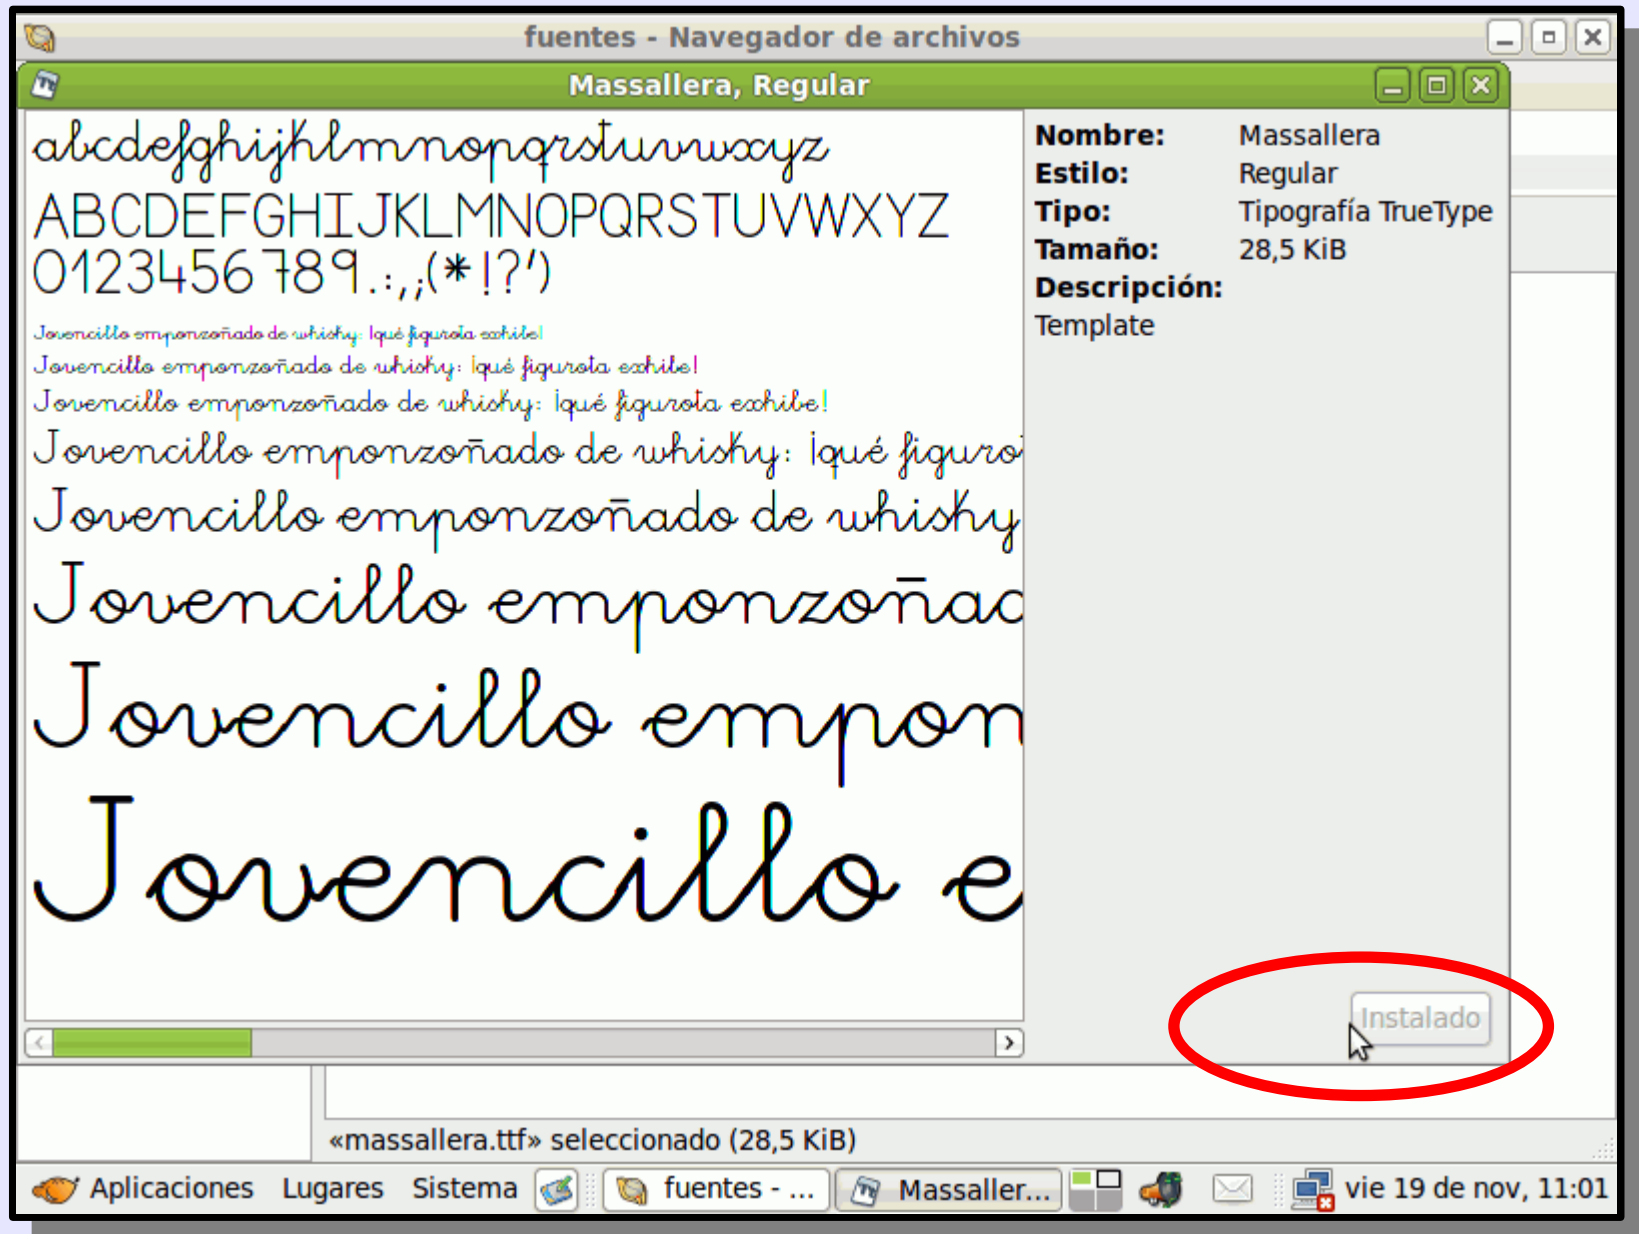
fuentes - Navegador de archivos

Massallera, Regular

abcdefghijklmnopqrstuvwxyz
ABCDEFGHIJKLMNOPQRSTUVWXYZ
0123456789.:,;(*!?')

Jovencillo emponzoñado de whisky: ¡qué figurota exhibe!
Jovencillo emponzoñado de whisky: ¡qué figurota exhibe!
Jovencillo emponzoñado de whisky: ¡qué figurota exhibe!
Jovencillo emponzoñado de whisky: ¡qué figuro
Jovencillo emponzoñado de whisky
Jovencillo emponzoñac
Jovencillo empon
Jovencillo e

Nombre: Massallera
Estilo: Regular
Tipo: Tipografía TrueType
Tamaño: 28,5 KiB
Descripción:
Template

Instalado

«massallera.ttf» seleccionado (28,5 KiB)

Aplicaciones Lugares Sistema fuentes - ... Massaller... vie 19 de nov, 11:01